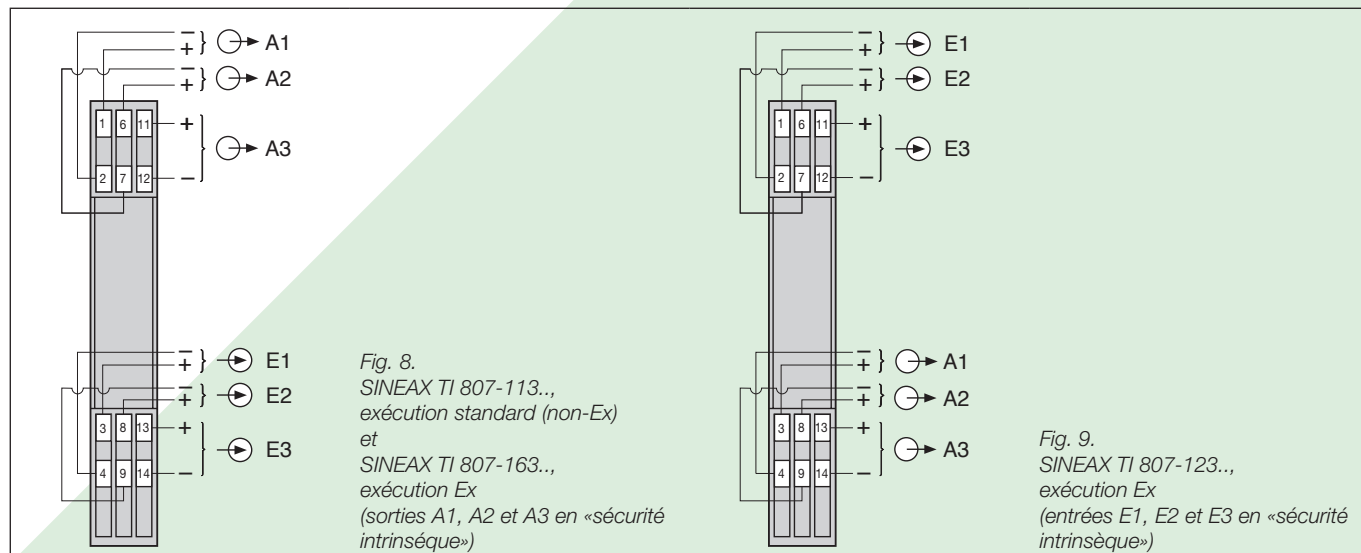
–
+
A1
–
+
A2
1
6
11
+
A3
2
7
12
–

–
+
E1
–
+
E2
3
8
13
+
E3
4
9
14
–

Fig. 8.
SINEAX TI 807-113.., exécution standard (non-Ex)
et
SINEAX TI 807-163.., exécution Ex
(sorties A1, A2 et A3 en «sécurité intrinsèque»)

–
+
E1
–
+
E2
1
6
11
+
E3
2
7
12
–

–
+
A1
–
+
A2
3
8
13
+
A3
4
9
14
–

Fig. 9.
SINEAX TI 807-123.., exécution Ex
(entrées E1, E2 et E3 en «sécurité intrinsèque»)